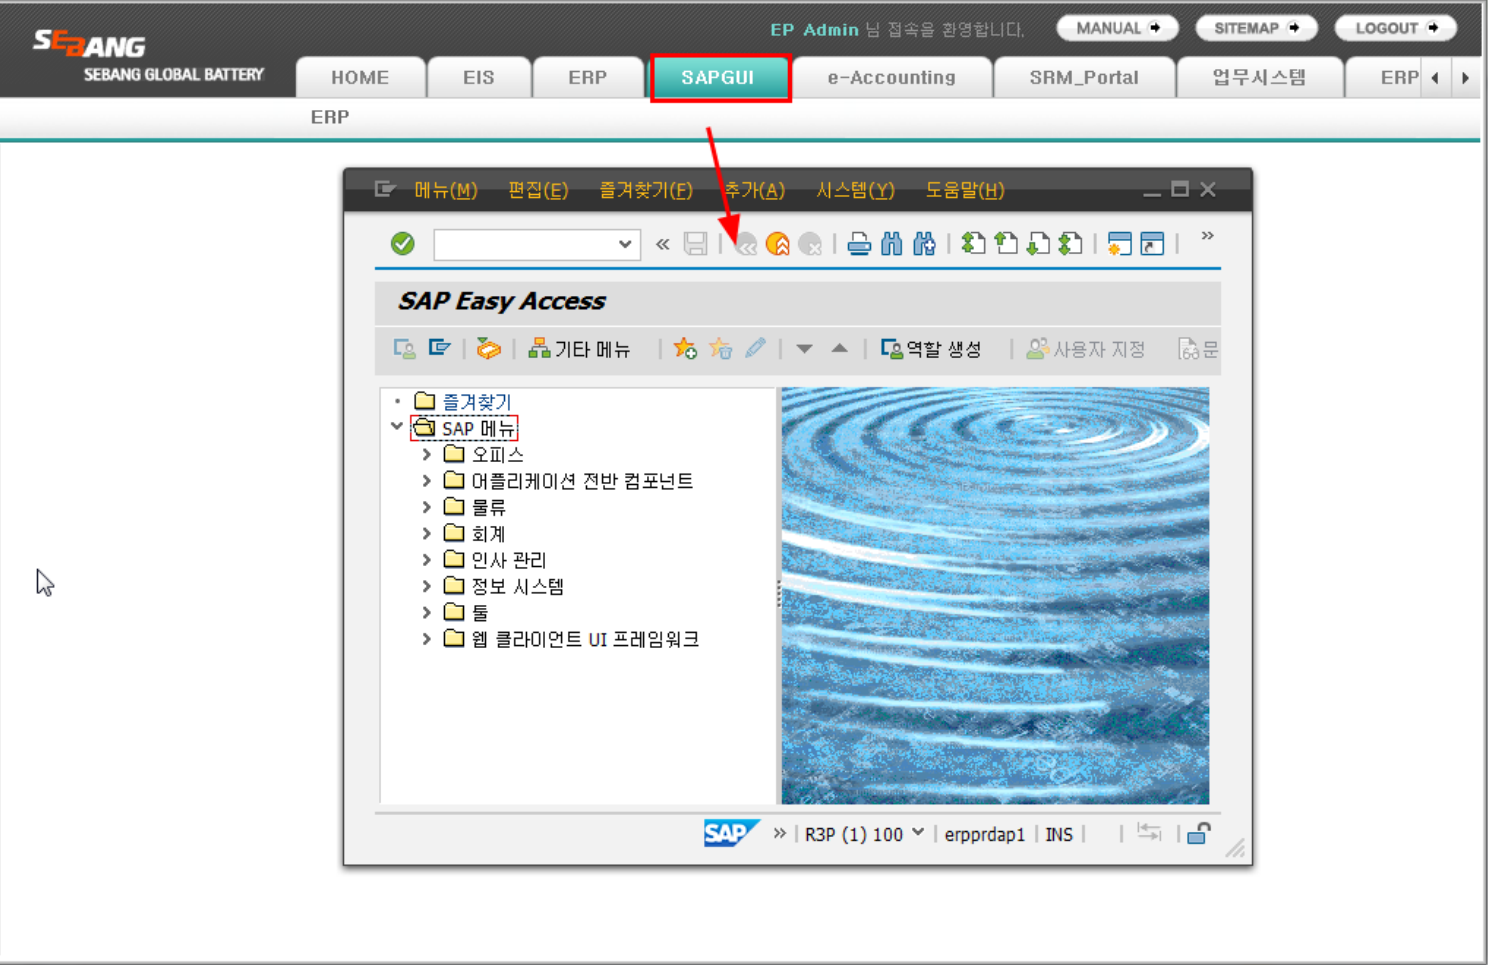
SEBANG
SEBANG GLOBAL BATTERY

EP Admin 님 접속을 환영합니다.
MANUAL SITEMAP LOGOUT

HOME EIS ERP SAPGUI e-Accounting SRM_Portal 업무시스템 ERP

ERP

메뉴(M) 편집(E) 즐겨찾기(F) 추가(A) 시스템(Y) 도움말(H)

SAP Easy Access

기타 메뉴 역할 생성 사용자 지정 문

즐겨찾기
SAP 메뉴
오피스
어플리케이션 전반 컴포넌트
물류
회계
인사 관리
정보 시스템
툴
웹 클라이언트 UI 프레임워크

SAP » R3P (1) 100 erpprdap1 INS